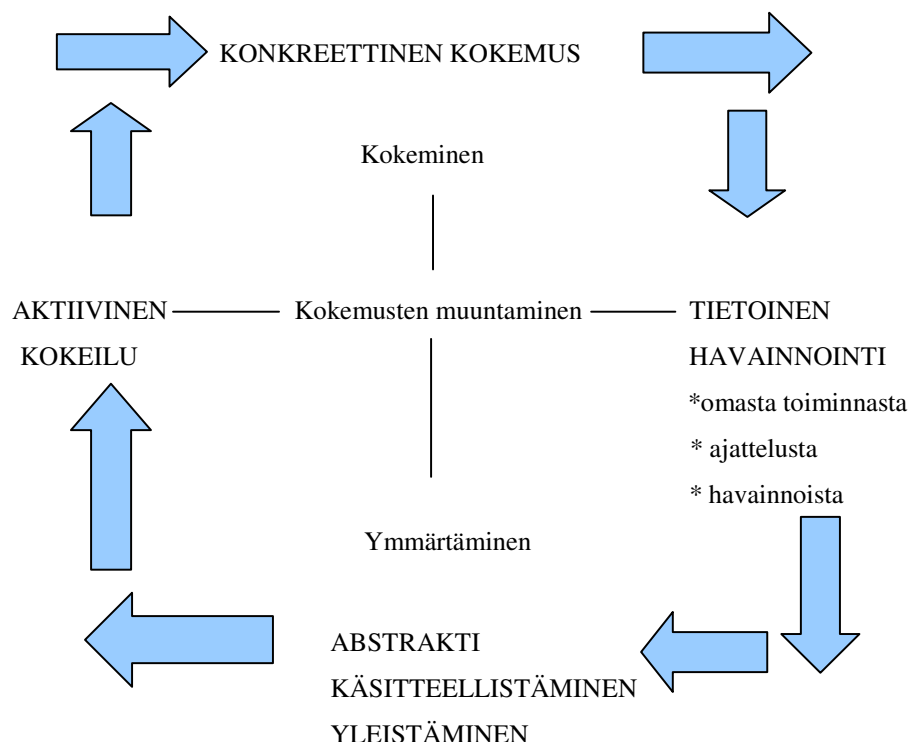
KONKREETTINEN KOKEMUS

Kokeminen

AKTIIVINEN KOKEILU

Kokemusten muuntaminen

TIETOINEN HAVAINNOINTI
*omasta toiminnasta
* ajattelusta
* havainnoista

Ymmärtäminen

ABSTRAKTI
KÄSITTEELLISTÄMINEN
YLEISTÄMINEN